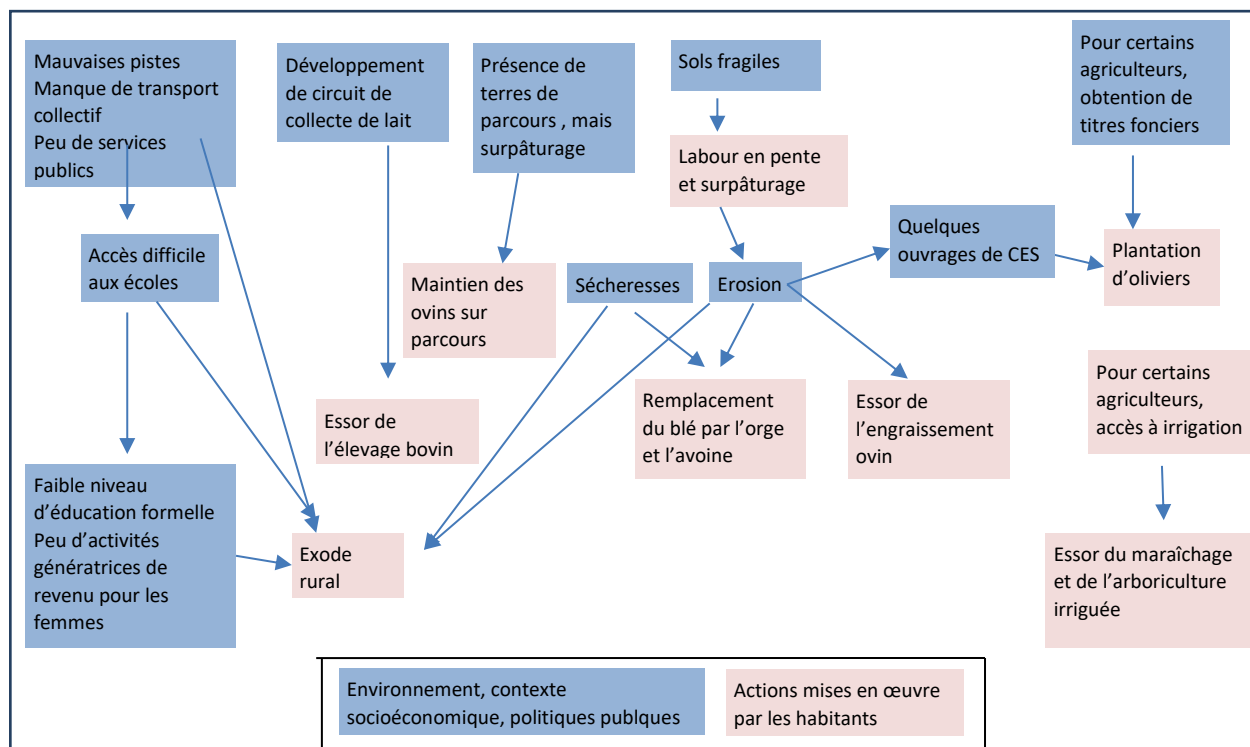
Mauvaises pistes
Manque de transport collectif
Peu de services publics

Développement de circuit de collecte de lait

Présence de terres de parcours , mais surpâturage

Sols fragiles

Pour certains agriculteurs, obtention de titres fonciers

Labour en pente et surpâturage

Accès difficile aux écoles

Quelques ouvrages de CES

Plantation d'oliviers

Maintien des ovins sur parcours

Sécheresses

Erosion

Pour certains agriculteurs, accès à irrigation

Essor de l'élevage bovin

Remplacement du blé par l'orge et l'avoine

Essor de l'engraissement ovin

Faible niveau d'éducation formelle
Peu d'activités génératrices de revenu pour les femmes

Exode rural

Essor du maraîchage et de l'arboriculture irriguée

Environnement, contexte socioéconomique, politiques publques

Actions mises en œuvre par les habitants